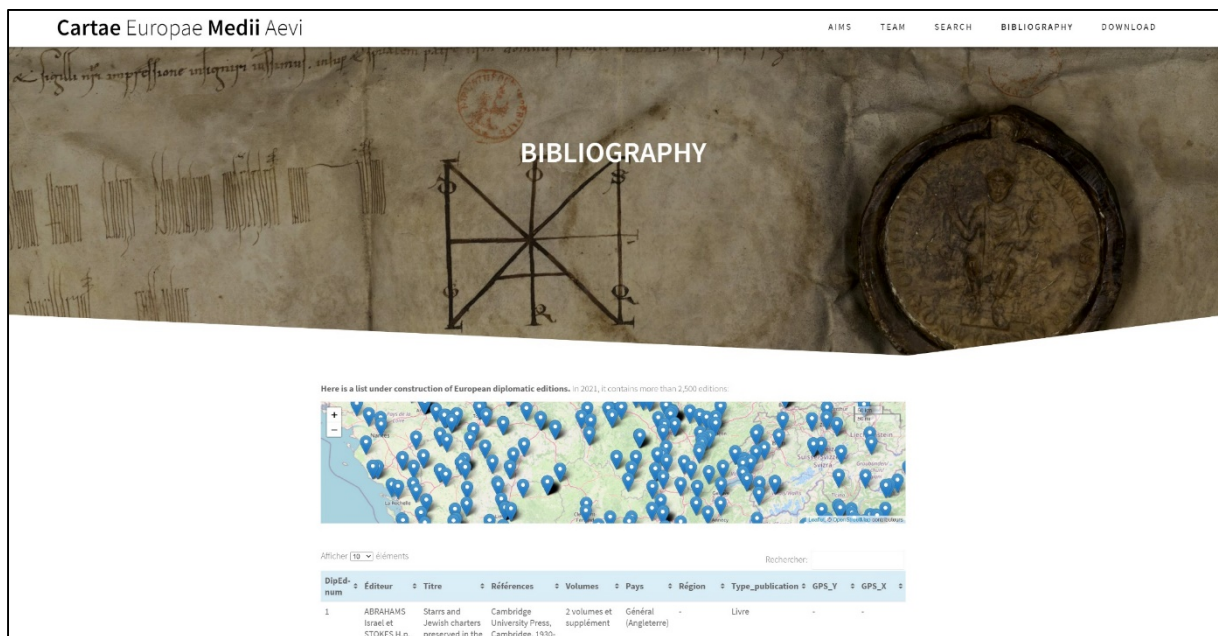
Cartae Europae Medii Aevi

AIMS TEAM SEARCH BIBLIOGRAPHY DOWNLOAD

BIBLIOGRAPHY

Here is a list under construction of European diplomatic editions. In 2021, it contains more than 2,500 editions.

+
−

Leaflet | © OpenStreetMap contributors

Afficher 10 éléments

Rechercher:

| DipEd-num | Éditeur | Titre | Références | Volumes | Pays | Région | Type_publication | GPS_Y | GPS_X |
|---|---|---|---|---|---|---|---|---|---|
| 1 | ABRAHAMS Israel et STOKES H.p. | Starrs and Jewish charters preserved in the | Cambridge University Press, Cambridge, 1930- | 2 volumes et supplément | Général (Angleterre) | - | Livre | - | - |